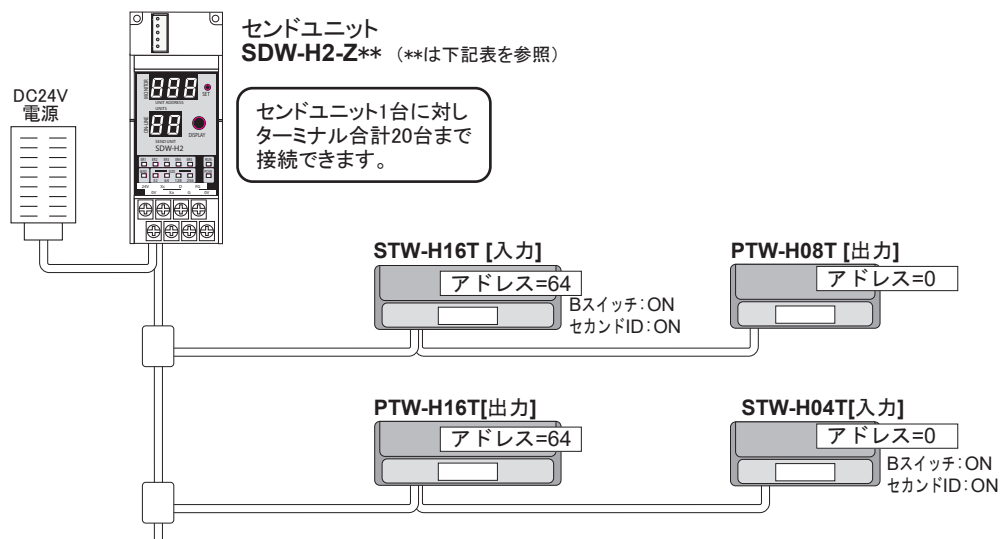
センドユニット
SDW-H2-Z** （**は下記表を参照）

DC24V
電源

888
88
SET
DISPLAY
SDW-H2

センドユニット1台に対しターミナル合計20台まで接続できます。

STW-H16T [入力]
アドレス=64
Bスイッチ：ON
セカンドID：ON

PTW-H08T [出力]
アドレス=0

PTW-H16T[出力]
アドレス=64

STW-H04T[入力]
アドレス=0
Bスイッチ：ON
セカンドID：ON